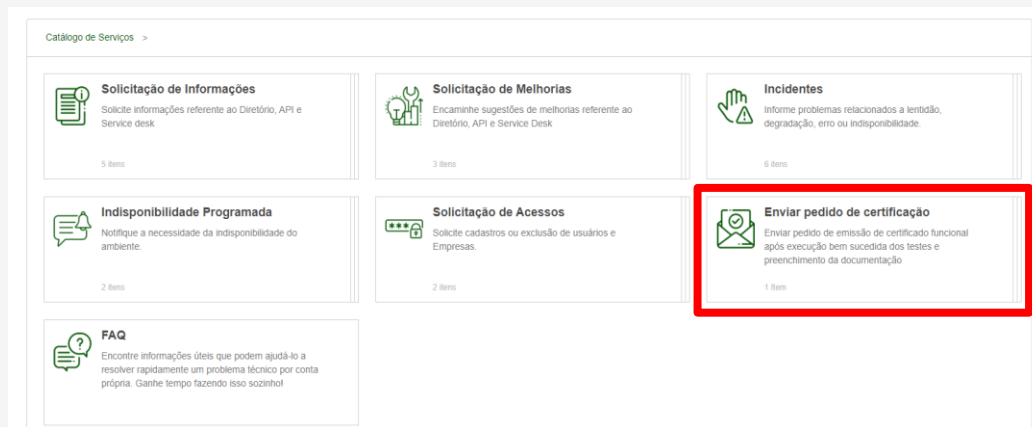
Catálogo de Serviços >

Solicitação de Informações
Solicite informações referente ao Diretório, API e Service desk
5 itens

Solicitação de Melhorias
Encaminhe sugestões de melhorias referente ao Diretório, API e Service Desk
3 itens

Incidentes
Informe problemas relacionados a lentidão, degradação, erro ou indisponibilidade.
6 itens

Indisponibilidade Programada
Notifique a necessidade da indisponibilidade do ambiente.
2 itens

Solicitação de Acessos
Solicite cadastros ou exclusão de usuários e Empresas.
2 itens

Enviar pedido de certificação
Enviar pedido de emissão de certificado funcional após execução bem sucedida dos testes e preenchimento da documentação
1 item

FAQ
Encontre informações úteis que podem ajudá-lo a resolver rapidamente um problema técnico por conta própria. Ganhe tempo fazendo isso sozinho!